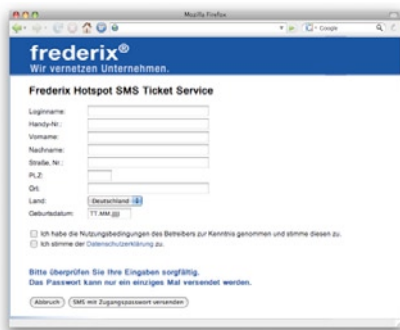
Mozilla Firefox

Google

frederix®
Wir vernetzen Unternehmen.

Frederix Hotspot SMS Ticket Service

Loginname:
Handy-Nr.:
Vorname:
Nachname:
Straße, Nr.:
PLZ:
Ort:
Land: Deutschland
Geburtsdatum: TT.MM.JJJJ

Ich habe die Nutzungsbedingungen des Betreibers zur Kenntnis genommen und stimme diesen zu.
Ich stimme der Datenschutzerklärung zu.

Bitte überprüfen Sie Ihre Eingaben sorgfältig.
Das Passwort kann nur ein einziges Mal versendet werden.

Abbruch SMS mit Zugangspasswort versenden